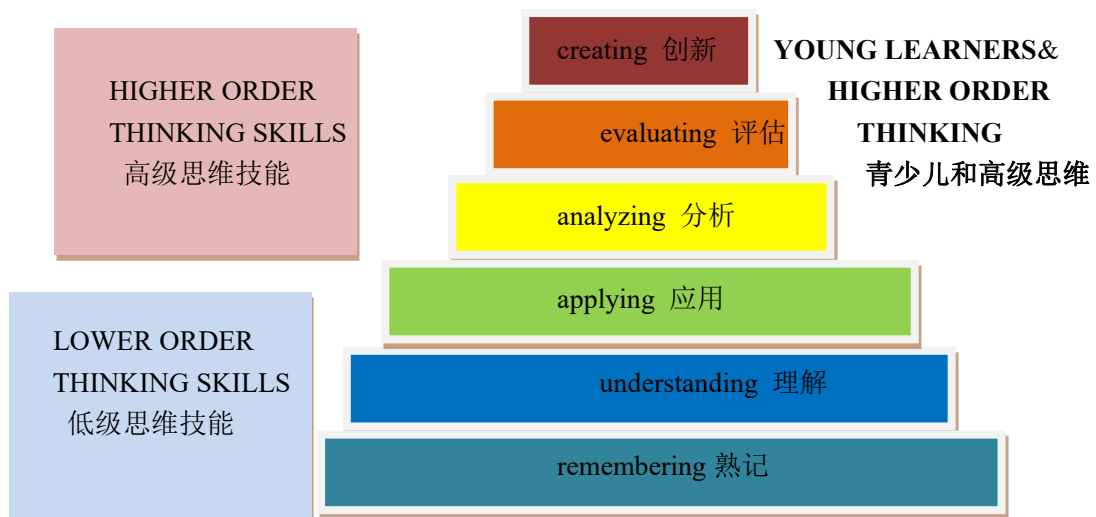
HIGHER ORDER THINKING SKILLS
高级思维技能

creating 创新

YOUNG LEARNERS& HIGHER ORDER THINKING
青少儿和高级思维

evaluating 评估

analyzing 分析

applying 应用

LOWER ORDER THINKING SKILLS
低级思维技能

understanding 理解

remembering 熟记